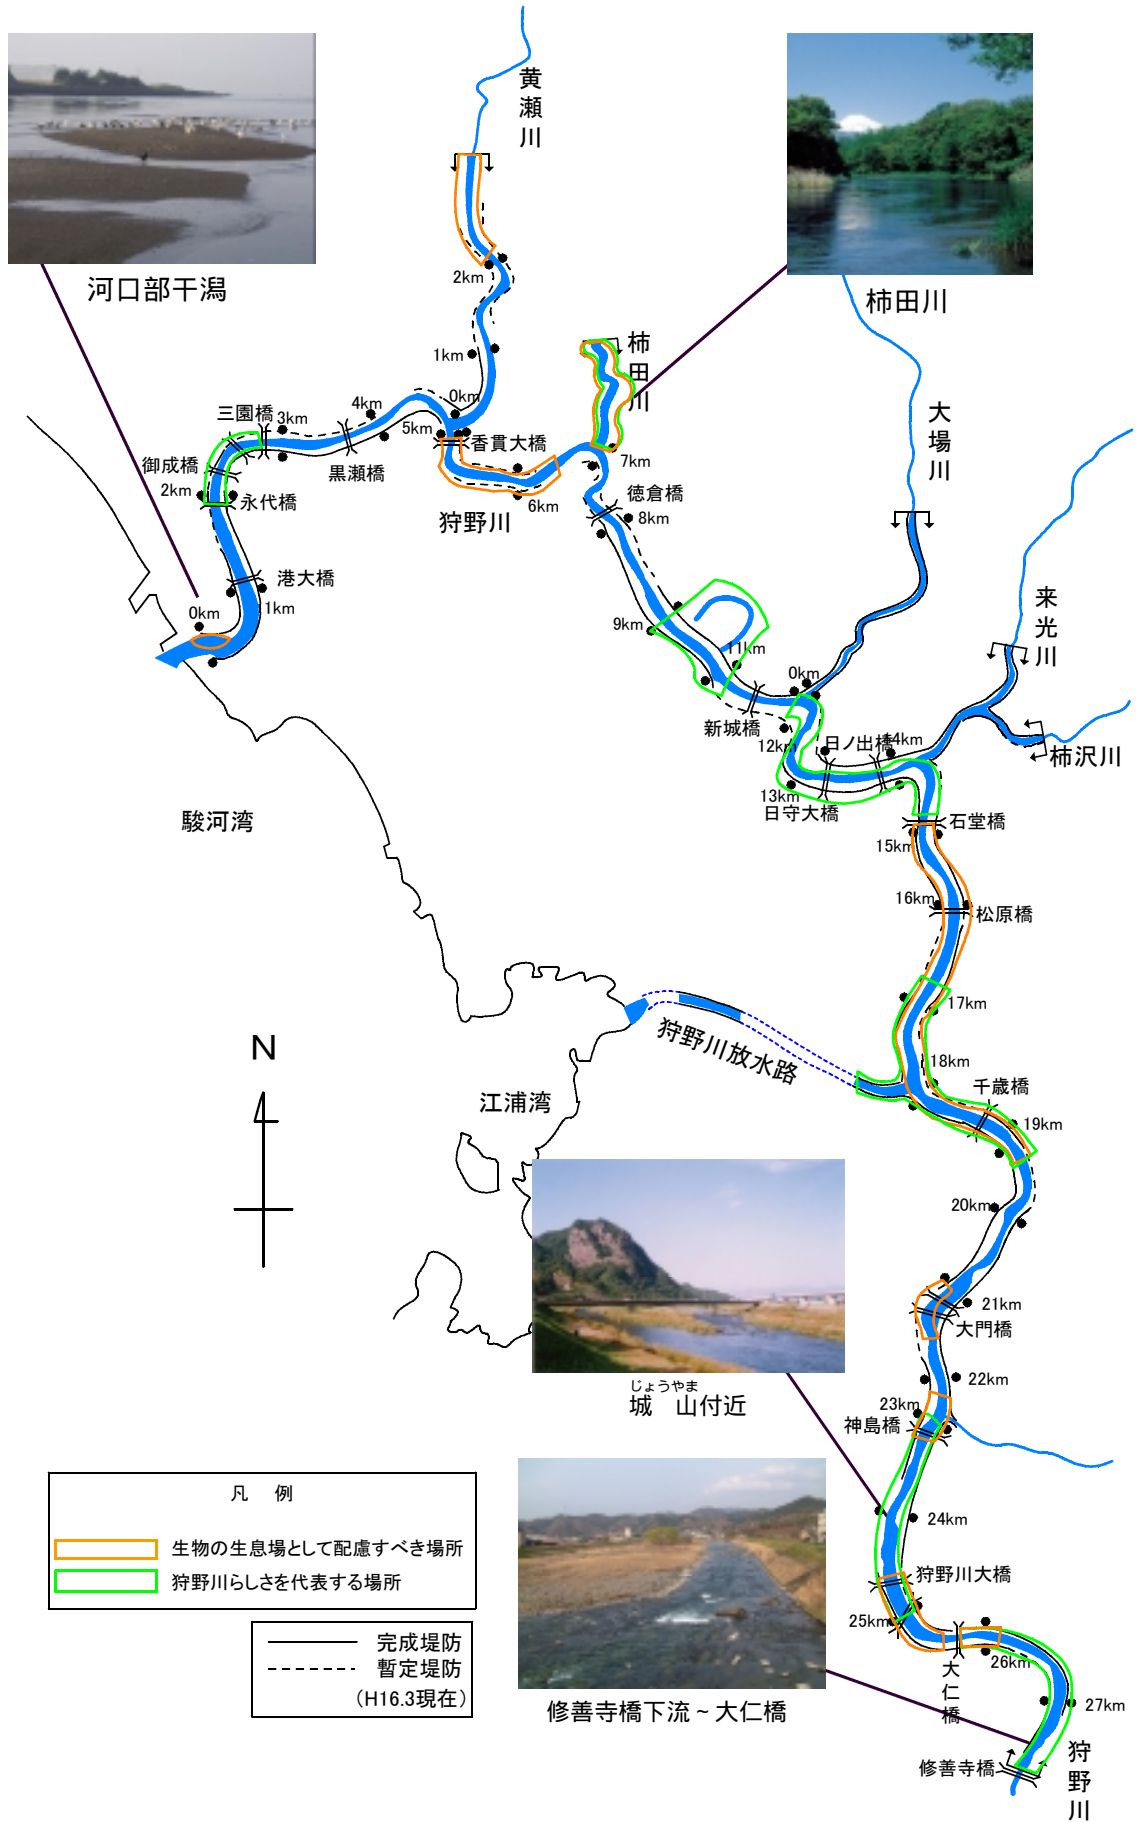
河口部干潟

黄瀬川

柿田川

2km
1km
0km
柿田川
大場川
三園橋 3km
4km
5km
香貫大橋
7km
御成橋
黒瀬橋
2km
永代橋
6km
徳倉橋
狩野川
8km
港大橋
1km
0km
9km
11km
0km
来光川
新城橋
12km
日ノ出橋
14km
柿沢川
13km
日守大橋
石堂橋
駿河湾
15km
16km
松原橋
17km
N
狩野川放水路
18km
千歳橋
江浦湾
19km
20km
21km
大門橋
22km
じょうやま
城 山付近
23km
神島橋
凡 例
24km
生物の生息場として配慮すべき場所
狩野川らしさを代表する場所
狩野川大橋
25km
完成堤防
暫定堤防
(H16.3現在)
大仁橋
26km
27km
修善寺橋下流～大仁橋
修善寺橋
狩野川